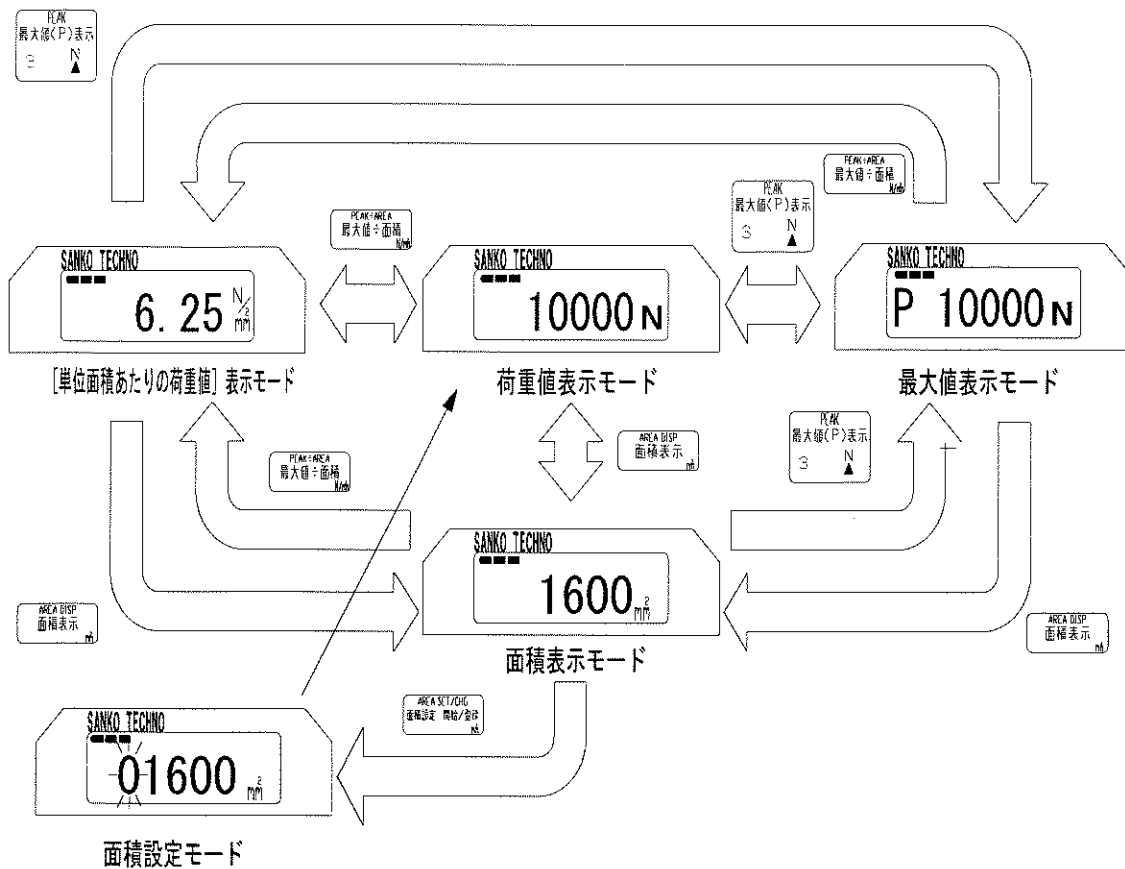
PEAK
最大値(P)表示
③ N ▲

PEAK÷AREA
最大値÷面積
N/mm²

PEAK÷AREA
最大値÷面積
N/mm²

PEAK
最大値(P)表示
③ N ▲

SANKO TECHNO
6.25 N/mm²

SANKO TECHNO
10000 N

SANKO TECHNO
P 10000 N

[単位面積あたりの荷重値] 表示モード

荷重値表示モード

最大値表示モード

PEAK÷AREA
最大値÷面積
N/mm²

AREA DISP
面積表示
mm²

PEAK
最大値(P)表示
③ N ▲

SANKO TECHNO
1600 mm²

AREA DISP
面積表示
mm²

AREA DISP
面積表示
mm²

面積表示モード

AREA SET/CHG
面積設定 開始/登録
N/S

SANKO TECHNO
01600 mm²

面積設定モード